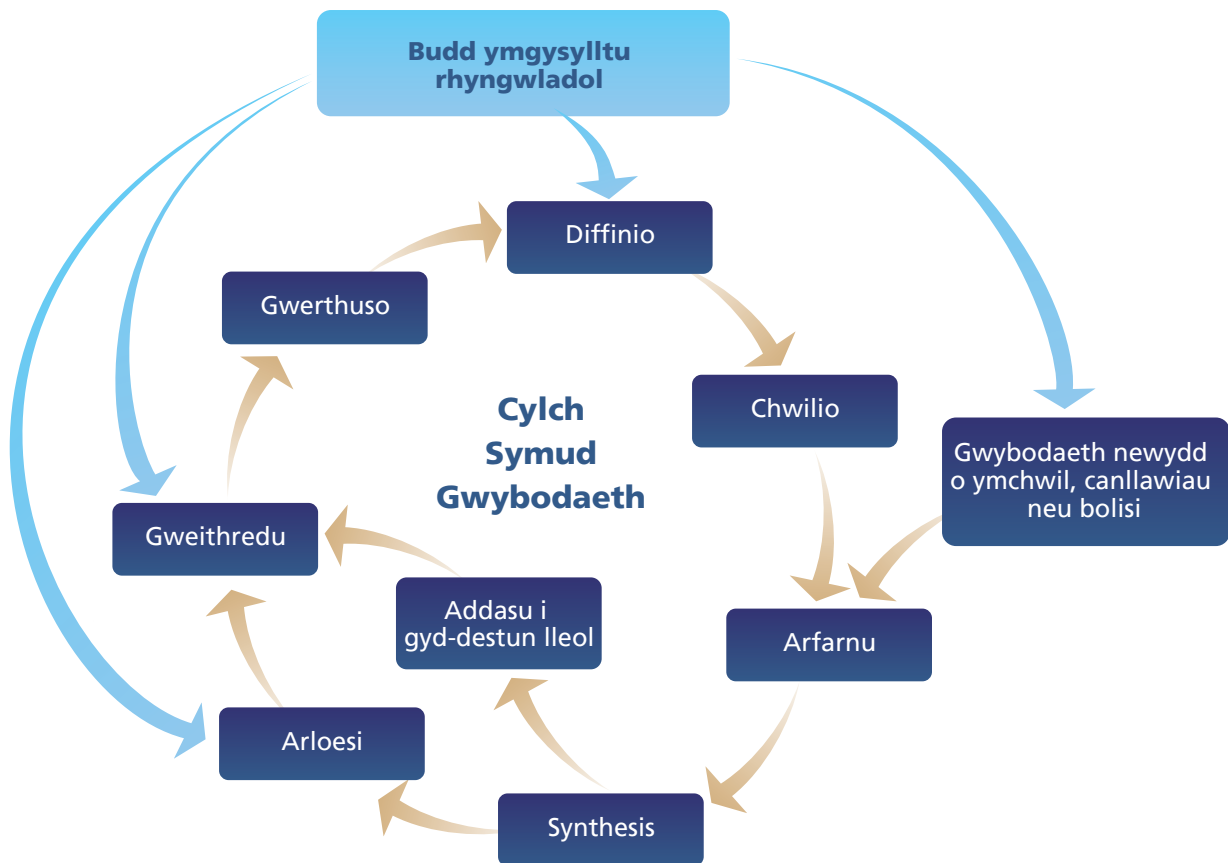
Budd ymgysylltu rhyngwladol

Diffinio

Gwerthuso

Chwilio

Cylch Symud Gwybodaeth

Gwybodaeth newydd o ymchwil, canllawiau neu bolisi

Gweithredu

Addasu i gyd-destun lleol

Arfarnu

Arloesi

Synthesis